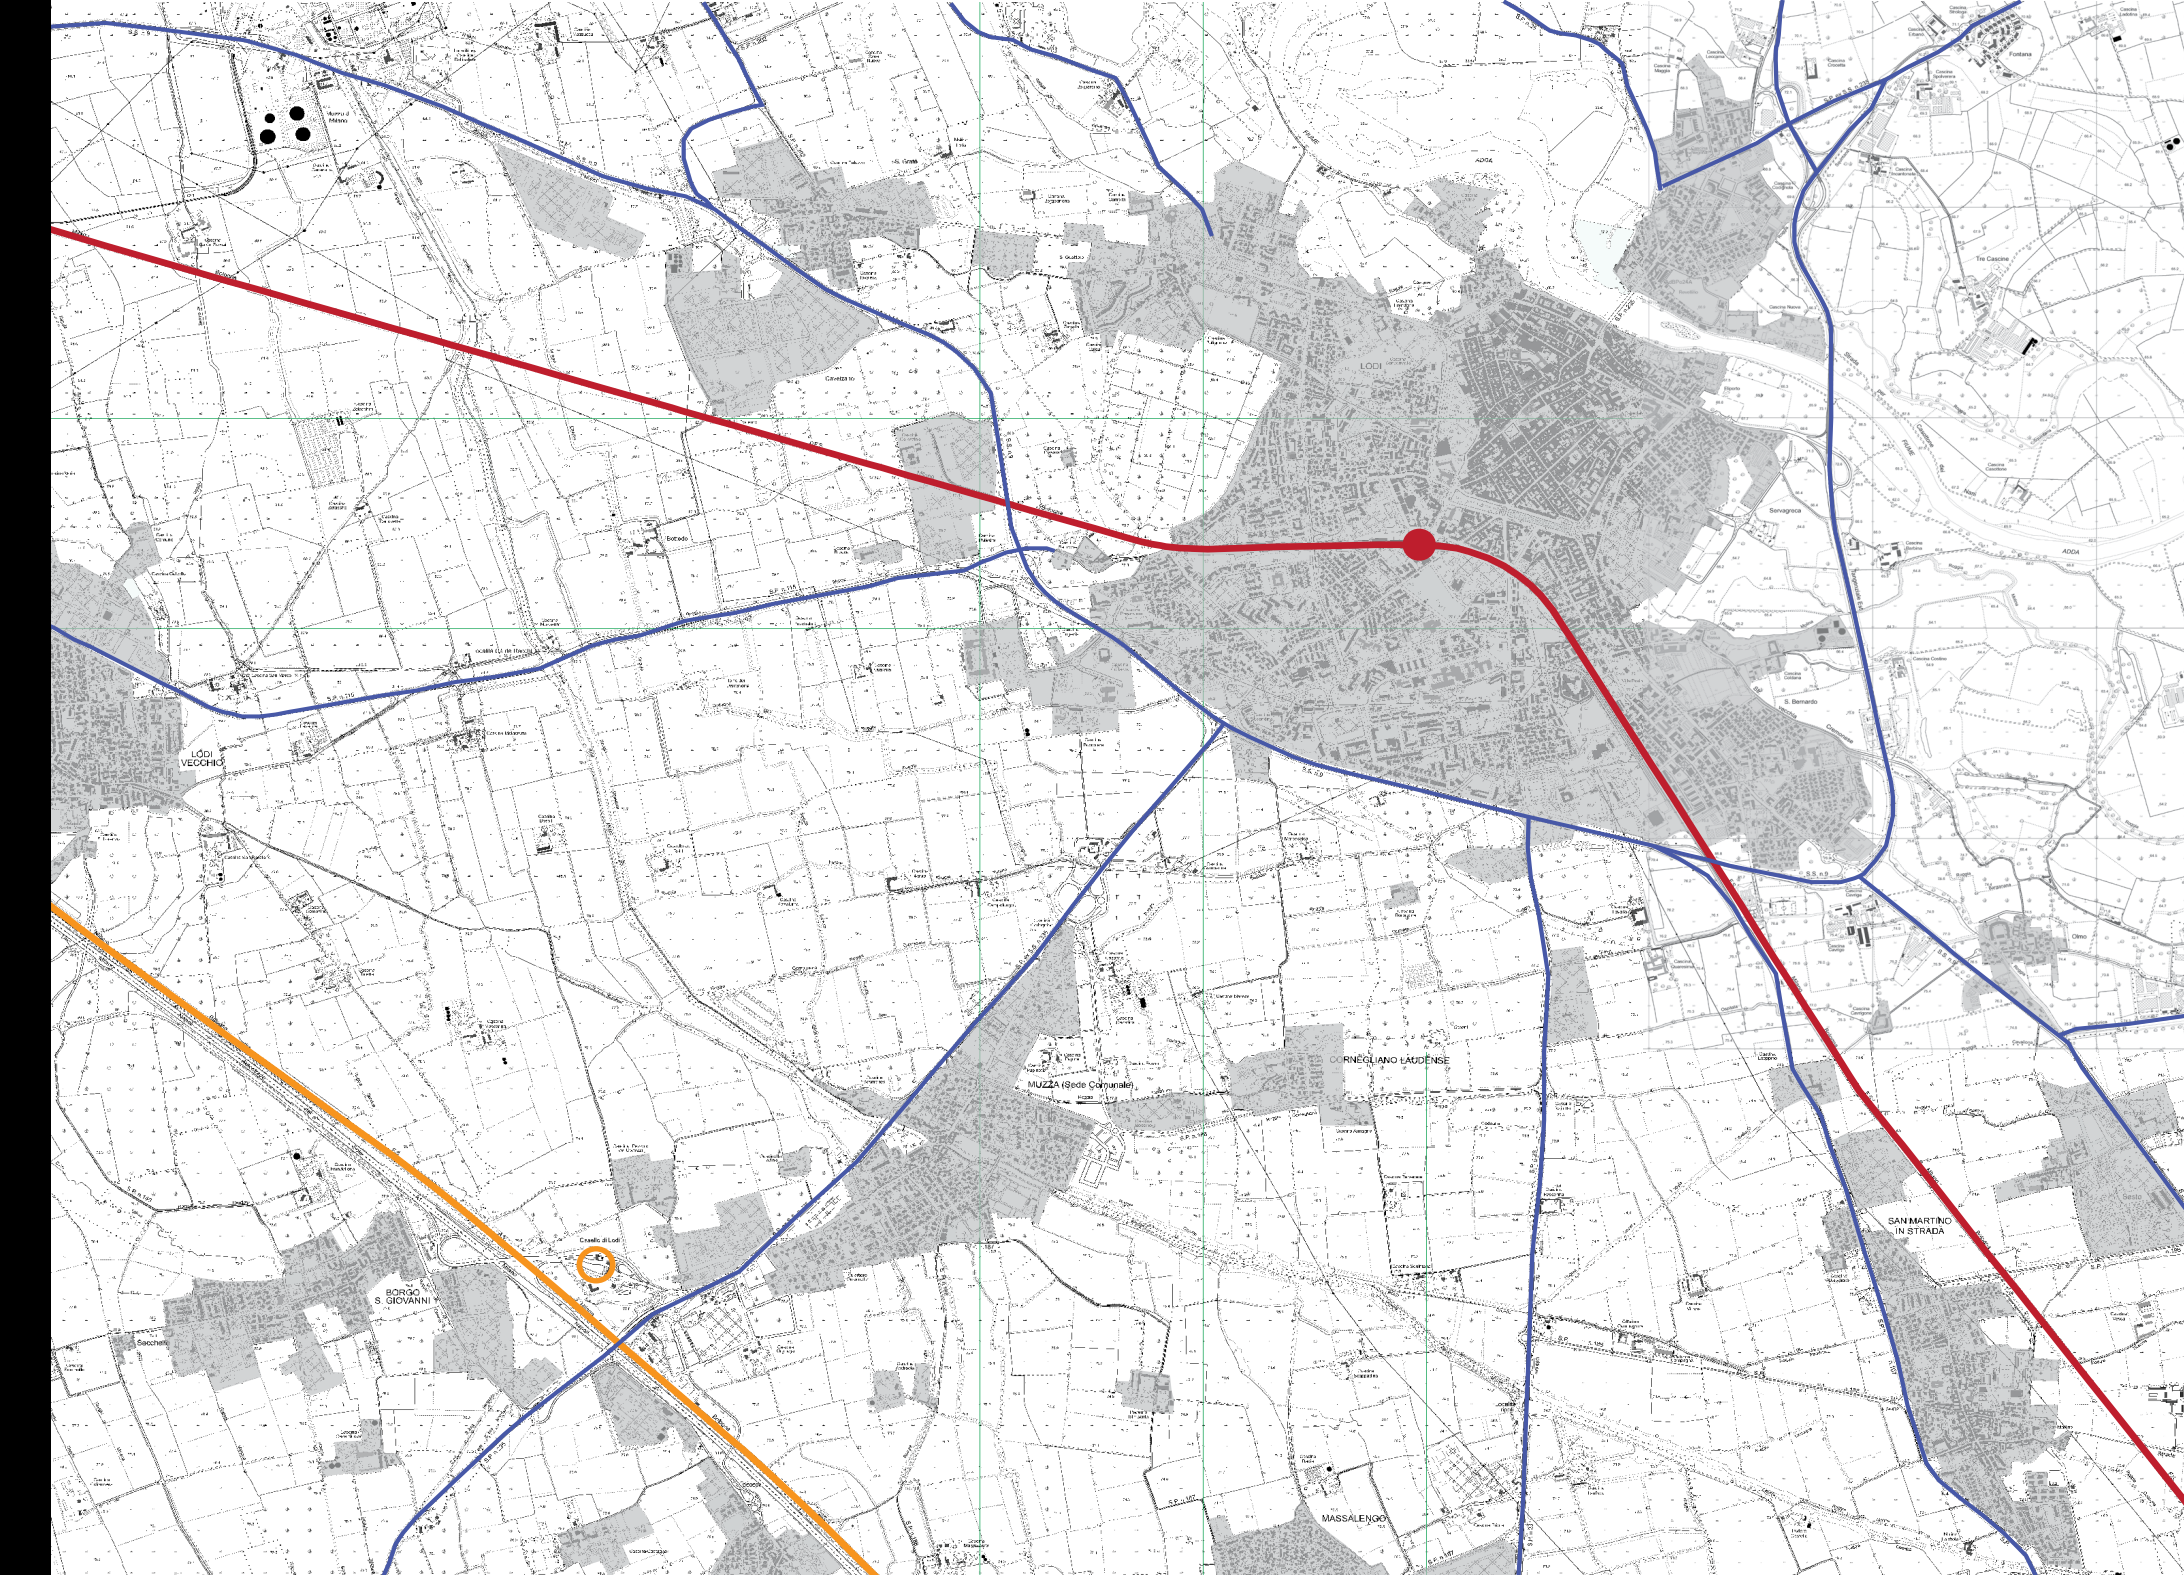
LODI

LODI VECCHIO

CORNEGLIANO LAUDENSE

MUZZA (Sede Comunale)

BORGO S. GIOVANNI

SAN MARTINO IN STRADA

MASSALENGO

Caselle di Lodi

S. Bernardo

Servagreca

Tre Cascine

Fontana

Olmo

ADDA

S.S. n.9

Sacchella

Bottedo

Cavallaro